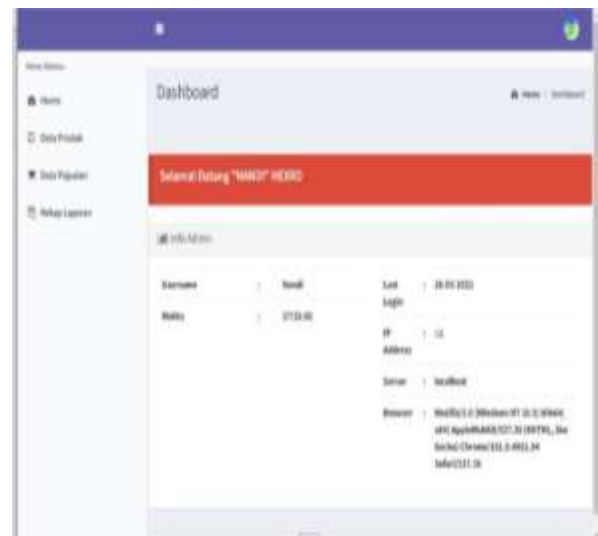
Menu Utama

Home

Data Produk

Data Penjualan

Rekap Laporan

Dashboard

Home / Dashboard

Selamat Datang "NANDI" HEERO

Info Admin

| Username | : | Nandi |
|---|---|---|
| Waktu | : | 17:23:01 |

| Last Login | : | 28-01-2022 |
|---|---|---|
| IP Address | : | ::1 |
| Server | : | localhost |
| Browser | : | Mozilla/5.0 (Windows NT 10.0; Win64; x64) AppleWebKit/537.36 (KHTML, like Gecko) Chrome/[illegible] Safari/537.36 |